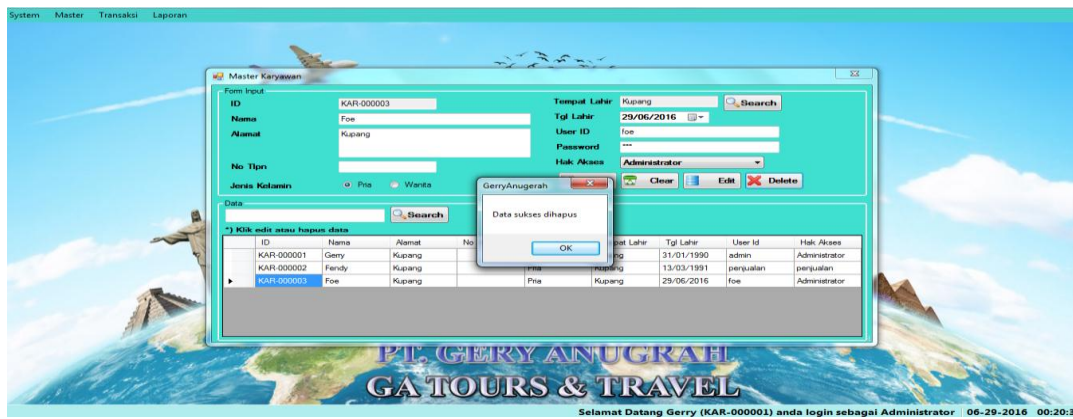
System Master Transaksi Laporan

Master Karyawan

Form Input

ID KAR-000003

Nama Foe

Alamat Kupang

No Tlpn

Jenis Kelamin Pria Wanita

Tempat Lahir Kupang Search

Tgl Lahir 29/06/2016

User ID foe

Password ---

Hak Akses Administrator

Clear Edit Delete

Data

Search

*) Klik edit atau hapus data

| | ID | Nama | Alamat | No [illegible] | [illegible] | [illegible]pat Lahir | Tgl Lahir | User Id | Hak Akses |
|---|---|---|---|---|---|---|---|---|---|
| | KAR-000001 | Gerry | Kupang | | | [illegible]ng | 31/01/1990 | admin | Administrator |
| | KAR-000002 | Fendy | Kupang | | Pria | Kupang | 13/03/1991 | penjualan | penjualan |
| ▸ | KAR-000003 | Foe | Kupang | | Pria | Kupang | 29/06/2016 | foe | Administrator |

GerryAnugerah

Data sukses dihapus

OK

PT. GERY ANUGRAH

GA TOURS & TRAVEL

Selamat Datang Gerry (KAR-000001) anda login sebagai Administrator 06-29-2016 00:20:3